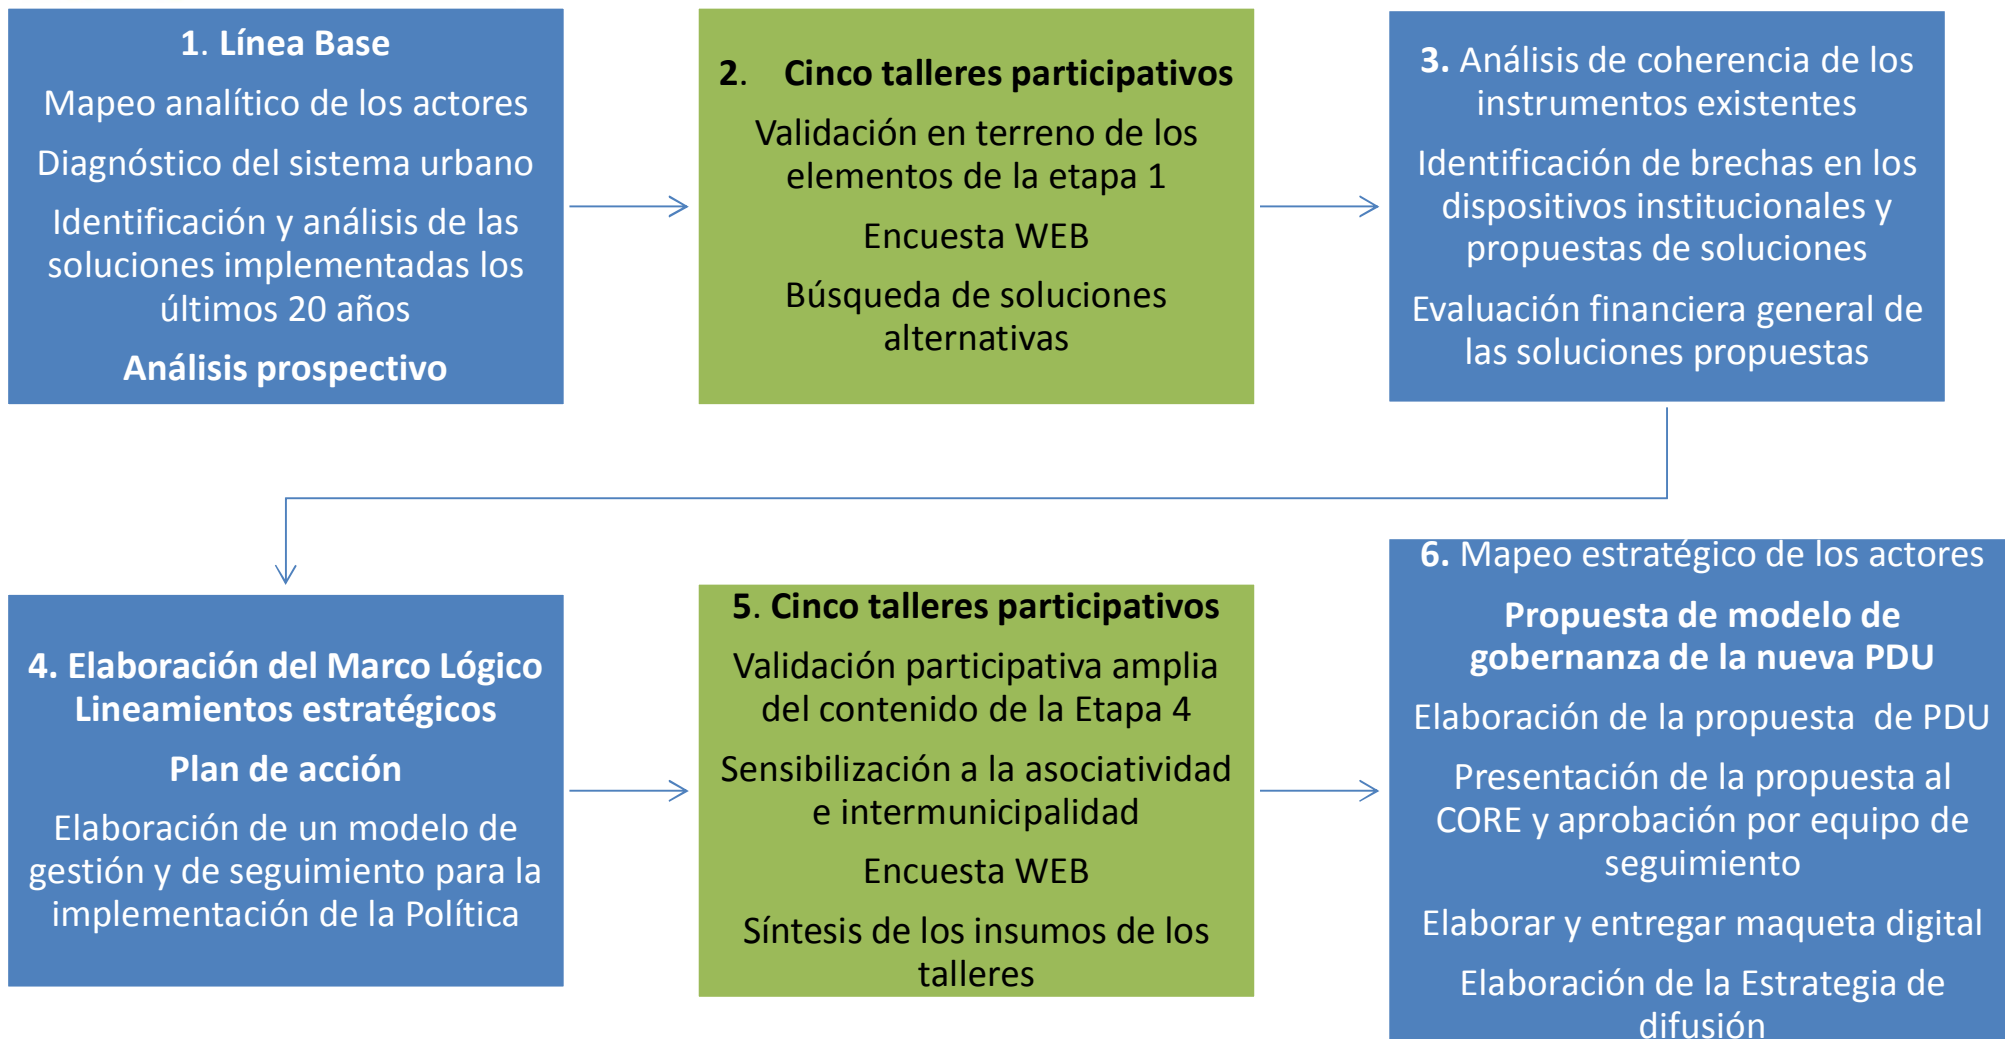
1. Línea Base

Mapeo analítico de los actores

Diagnóstico del sistema urbano

Identificación y análisis de las soluciones implementadas los últimos 20 años

Análisis prospectivo

2. Cinco talleres participativos

Validación en terreno de los elementos de la etapa 1

Encuesta WEB

Búsqueda de soluciones alternativas

3. Análisis de coherencia de los instrumentos existentes

Identificación de brechas en los dispositivos institucionales y propuestas de soluciones

Evaluación financiera general de las soluciones propuestas

4. Elaboración del Marco Lógico Lineamientos estratégicos

Plan de acción

Elaboración de un modelo de gestión y de seguimiento para la implementación de la Política

5. Cinco talleres participativos

Validación participativa amplia del contenido de la Etapa 4

Sensibilización a la asociatividad e intermunicipalidad

Encuesta WEB

Síntesis de los insumos de los talleres

6. Mapeo estratégico de los actores

Propuesta de modelo de gobernanza de la nueva PDU

Elaboración de la propuesta de PDU

Presentación de la propuesta al CORE y aprobación por equipo de seguimiento

Elaborar y entregar maqueta digital

Elaboración de la Estrategia de difusión